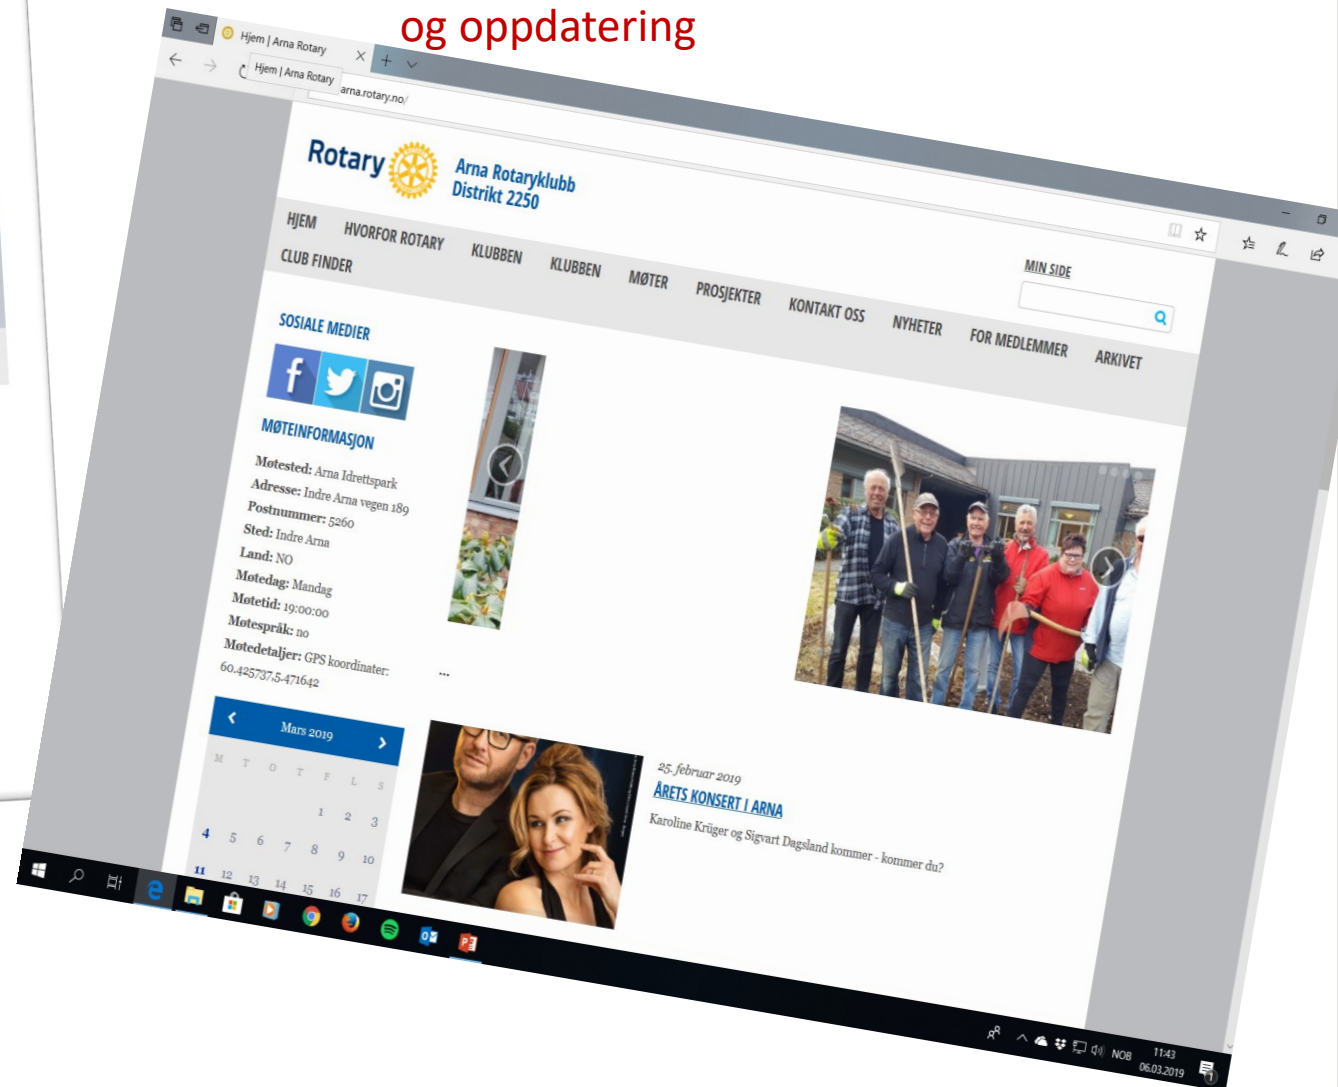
og oppdatering

Hjem | Arna Rotary

Hjem | Arna Rotary

arna.rotary.no/

Rotary

Arna Rotaryklubb
Distrikt 2250

HJEM HVORFOR ROTARY KLUBBEN KLUBBEN MØTER PROSJEKTER KONTAKT OSS NYHETER FOR MEDLEMMER ARKIVET CLUB FINDER

MIN SIDE

SOSIALE MEDIER

MØTEINFORMASJON

Møtested: Arna Idrettspark
Adresse: Indre Arna vegen 189
Postnummer: 5260
Sted: Indre Arna
Land: NO
Møtedag: Mandag
Møtetid: 19:00:00
Møtespråk: no
Møtedetaljer: GPS koordinater: 60.425737,5.471642

...

Mars 2019

| M | T | O | T | F | L | S |
|---|---|---|---|---|---|---|
| | | | | 1 | 2 | 3 |
| 4 | 5 | 6 | 7 | 8 | 9 | 10 |
| 11 | 12 | 13 | 14 | 15 | 16 | 17 |

25. februar 2019

ÅRETS KONSERT I ARNA

Karoline Krüger og Sigvart Dagsland kommer - kommer du?

NOB 11:43 06.03.2019